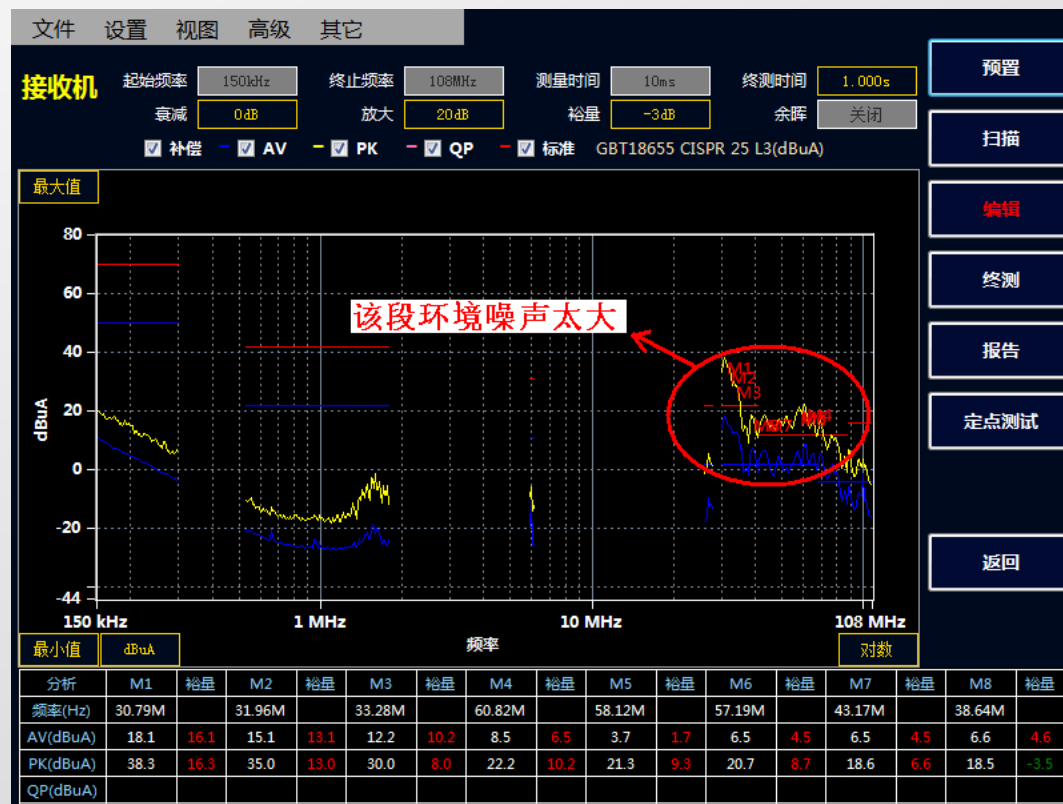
文件 设置 视图 高级 其它

接收机 起始频率 150kHz 终止频率 108MHz 测量时间 10ms 终测时间 1.000s
衰减 0dB 放大 20dB 裕量 -3dB 余晖 关闭
补偿 AV PK QP 标准 GBT18655 CISPR 25 L3(dBuA)

预置
扫描
编辑
终测
报告
定点测试
返回

最大值
80
60
40
20
0
-20
-44
dBuA
该段环境噪声太大
M1
M2
M3
150 kHz
1 MHz
10 MHz
108 MHz
频率
最小值 dBuA 对数

| 分析 | M1 | 裕量 | M2 | 裕量 | M3 | 裕量 | M4 | 裕量 | M5 | 裕量 | M6 | 裕量 | M7 | 裕量 | M8 | 裕量 |
|---|---|---|---|---|---|---|---|---|---|---|---|---|---|---|---|---|
| 频率(Hz) | 30.79M | | 31.96M | | 33.28M | | 60.82M | | 58.12M | | 57.19M | | 43.17M | | 38.64M | |
| AV(dBuA) | 18.1 | 16.1 | 15.1 | 13.1 | 12.2 | 10.2 | 8.5 | 6.5 | 3.7 | 1.7 | 6.5 | 4.5 | 6.5 | 4.5 | 6.6 | 4.6 |
| PK(dBuA) | 38.3 | 16.3 | 35.0 | 13.0 | 30.0 | 8.0 | 22.2 | 10.2 | 21.3 | 9.3 | 20.7 | 8.7 | 18.6 | 6.6 | 18.5 | -3.5 |
| QP(dBuA) | | | | | | | | | | | | | | | | |